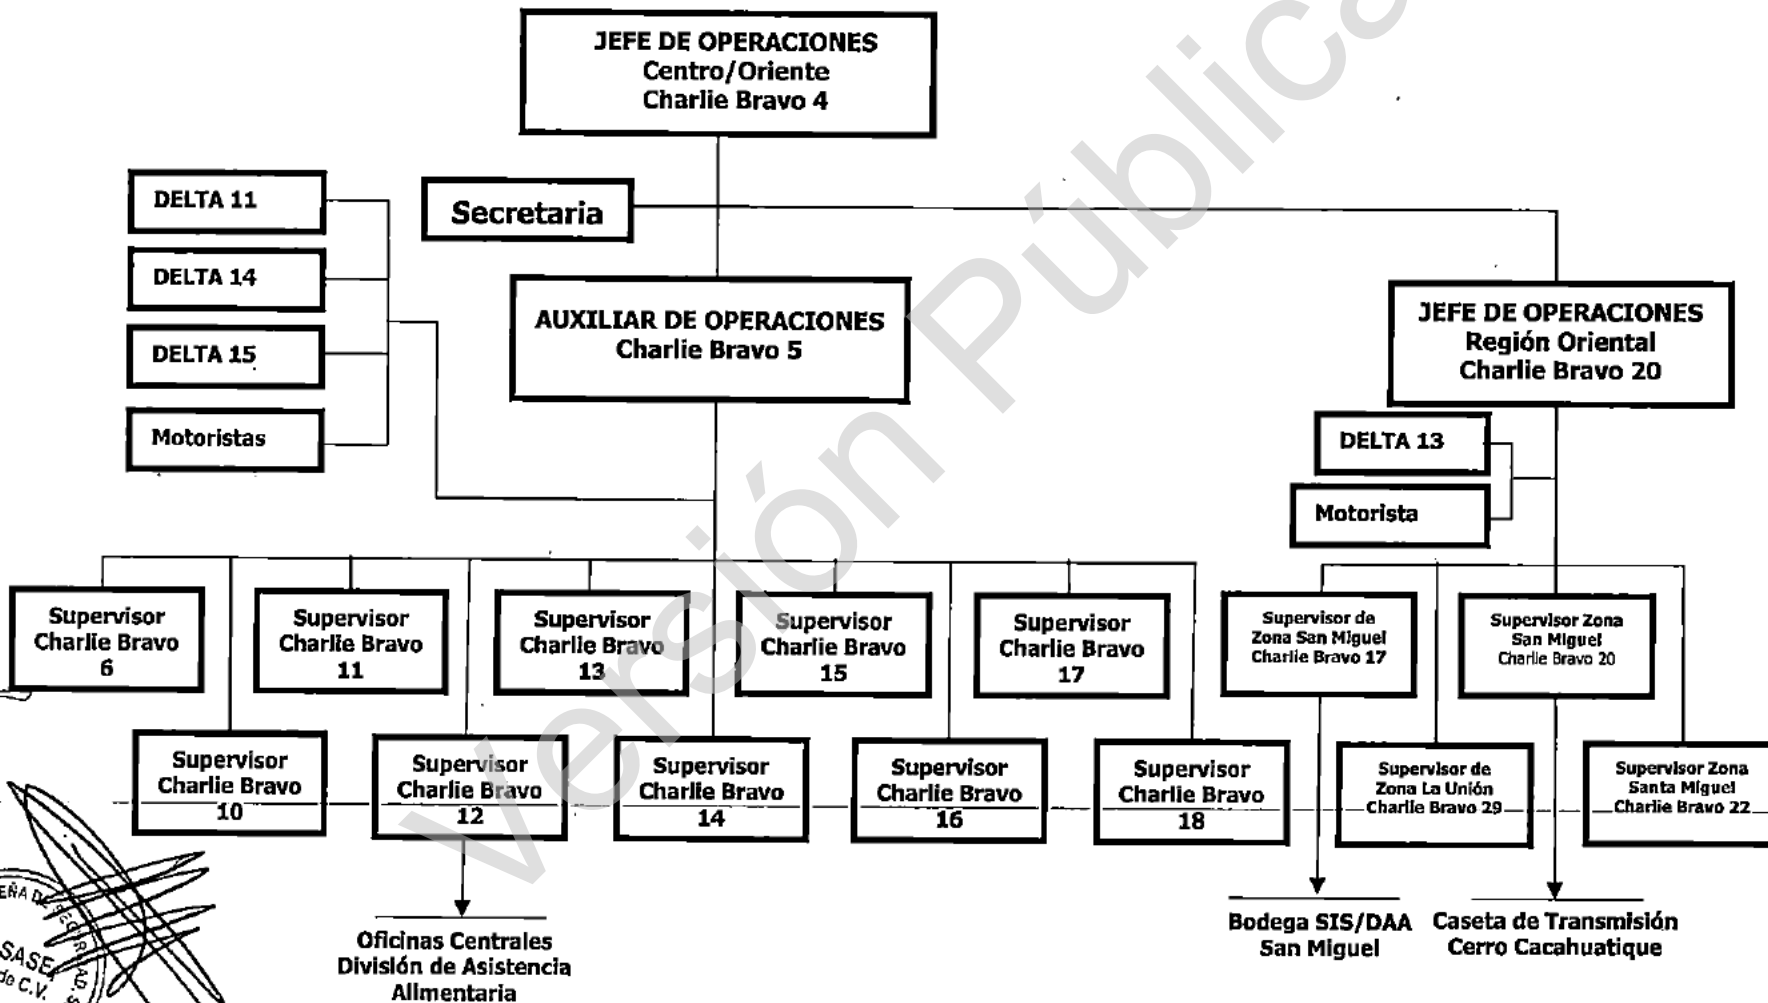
JEFE DE OPERACIONES
Centro/Oriente
Charlie Bravo 4

DELTA 11

DELTA 14

DELTA 15

Motoristas

Secretaria

AUXILIAR DE OPERACIONES
Charlie Bravo 5

JEFE DE OPERACIONES
Región Oriental
Charlie Bravo 20

DELTA 13

Motorista

Supervisor Charlie Bravo 6

Supervisor Charlie Bravo 11

Supervisor Charlie Bravo 13

Supervisor Charlie Bravo 15

Supervisor Charlie Bravo 17

Supervisor de Zona San Miguel Charlie Bravo 17

Supervisor Zona San Miguel Charlie Bravo 20

Supervisor Charlie Bravo 10

Supervisor Charlie Bravo 12

Supervisor Charlie Bravo 14

Supervisor Charlie Bravo 16

Supervisor Charlie Bravo 18

Supervisor de Zona La Unión Charlie Bravo 29

Supervisor Zona Santa Miguel Charlie Bravo 22

Oficinas Centrales
División de Asistencia
Alimentaria

Bodega SIS/DAA
San Miguel

Caseta de Transmisión
Cerro Cacahuatique

Versión Pública

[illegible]ÑA D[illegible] SASE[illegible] de C.V.